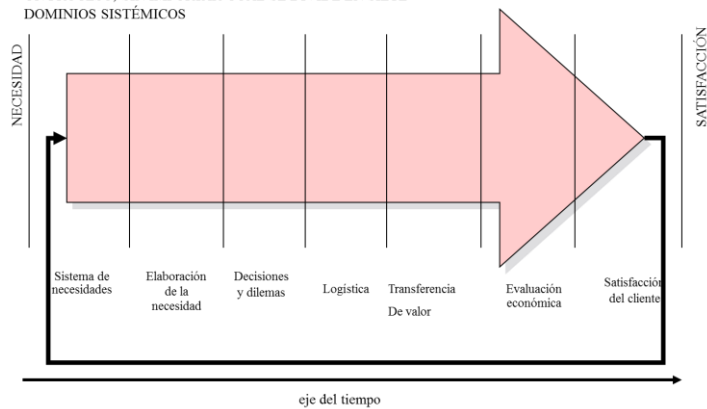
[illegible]
DOMINIOS SISTÉMICOS

NECESIDAD

SATISFACCIÓN

Sistema de necesidades

Elaboración de la necesidad

Decisiones y dilemas

Logística

Transferencia De valor

Evaluación económica

Satisfacción del cliente

eje del tiempo